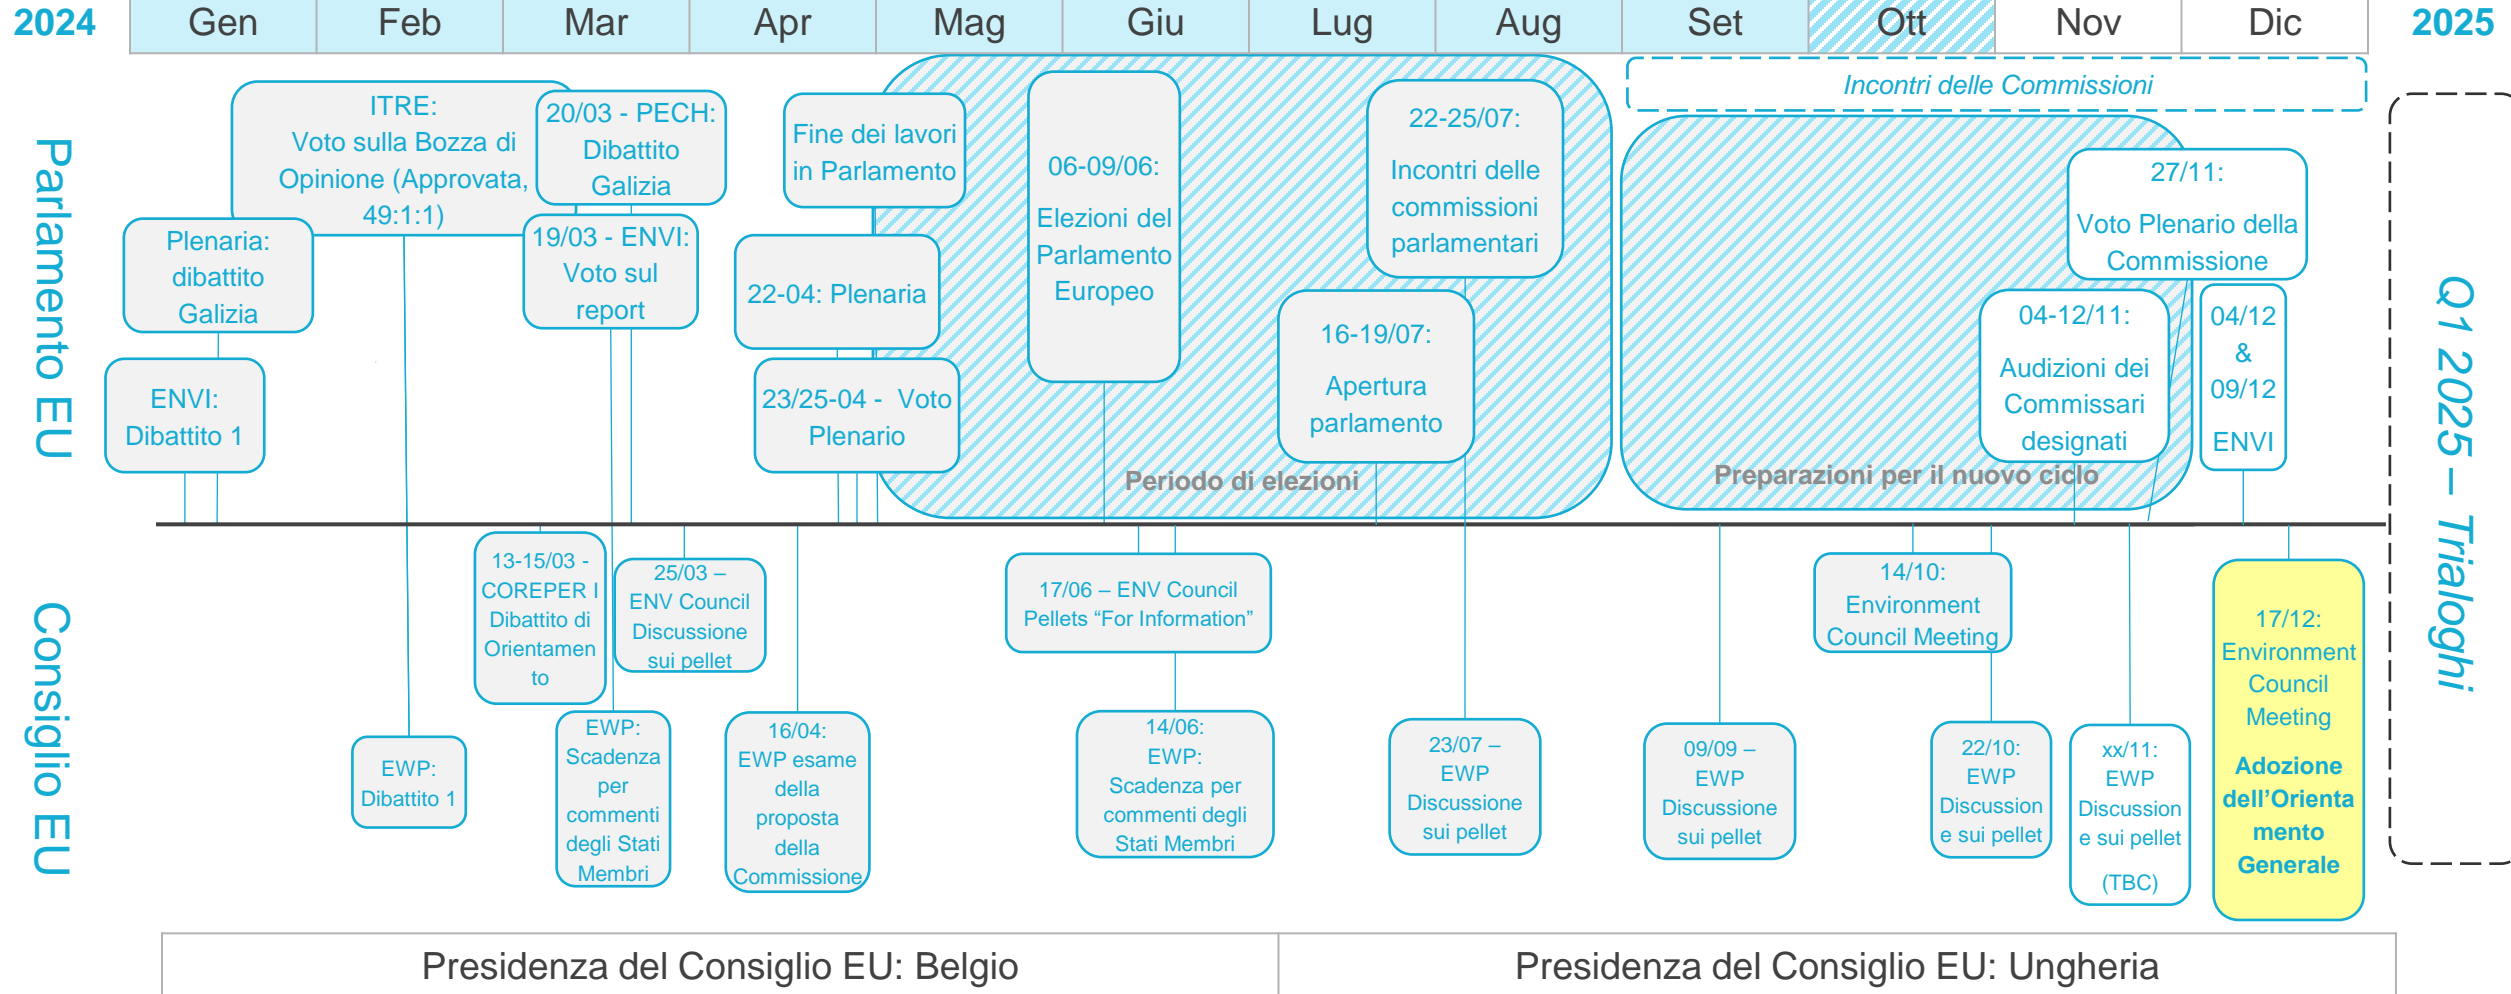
2024

| Gen | Feb | Mar | Apr | Mag | Giu | Lug | Aug | Set | Ott | Nov | Dic |
|---|---|---|---|---|---|---|---|---|---|---|---|

2025

Parlamento EU

ITRE: Voto sulla Bozza di Opinione (Approvata, 49:1:1)

20/03 - PECH: Dibattito Galizia

Fine dei lavori in Parlamento

06-09/06: Elezioni del Parlamento Europeo

22-25/07: Incontri delle commissioni parlamentari

Incontri delle Commissioni

Plenaria: dibattito Galizia

19/03 - ENVI: Voto sul report

22-04: Plenaria

27/11: Voto Plenario della Commissione

ENVI: Dibattito 1

23/25-04 - Voto Plenario

16-19/07: Apertura parlamento

04-12/11: Audizioni dei Commissari designati

04/12 & 09/12 ENVI

Periodo di elezioni

Preparazioni per il nuovo ciclo

Q1 2025 – Trialoghi

Consiglio EU

13-15/03 - COREPER I Dibattito di Orientamento

25/03 – ENV Council Discussione sui pellet

17/06 – ENV Council Pellets “For Information”

14/10: Environment Council Meeting

17/12: Environment Council Meeting

Adozione dell’Orientamento Generale

EWP: Dibattito 1

EWP: Scadenza per commenti degli Stati Membri

16/04: EWP esame della proposta della Commissione

14/06: EWP: Scadenza per commenti degli Stati Membri

23/07 – EWP Discussione sui pellet

09/09 – EWP Discussione sui pellet

22/10: EWP Discussione sui pellet

xx/11: EWP Discussione sui pellet (TBC)

Presidenza del Consiglio EU: Belgio

Presidenza del Consiglio EU: Ungheria